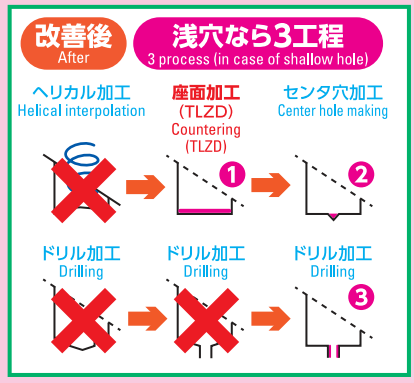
改善後
After

浅穴なら3工程
3 process (in case of shallow hole)

ヘリカル加工
Helical interpolation

座面加工
(TLZD)
Countering
(TLZD)

センタ穴加工
Center hole making

1

2

ドリル加工
Drilling

ドリル加工
Drilling

ドリル加工
Drilling

3